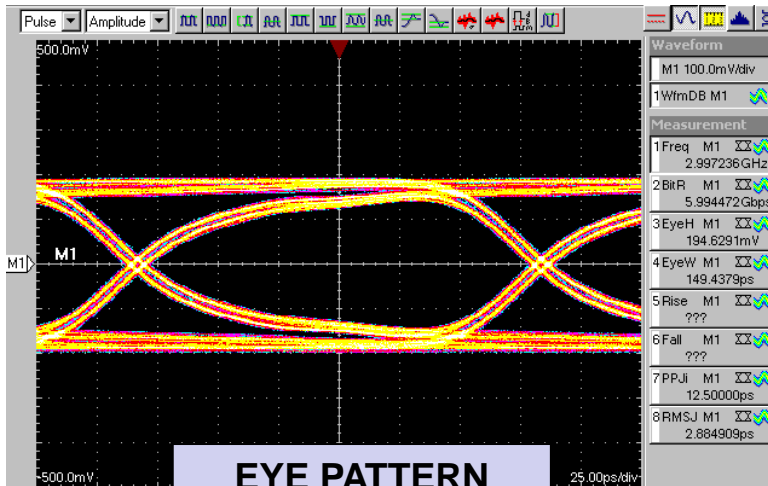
Pulse Amplitude

500.0mV

M1

M1

-500.0mV

EYE PATTERN

25.00ps/div

Waveform

M1 100.0mV/div

1WfmDB M1

Measurement

1Freq M1
2.997236GHz

2BitR M1
5.994472Gbps

3EyeH M1
194.6291mV

4EyeW M1
149.4379ps

5Rise M1
???

6Fall M1
???

7PPJi M1
12.50000ps

8RMSJ M1
2.884909ps